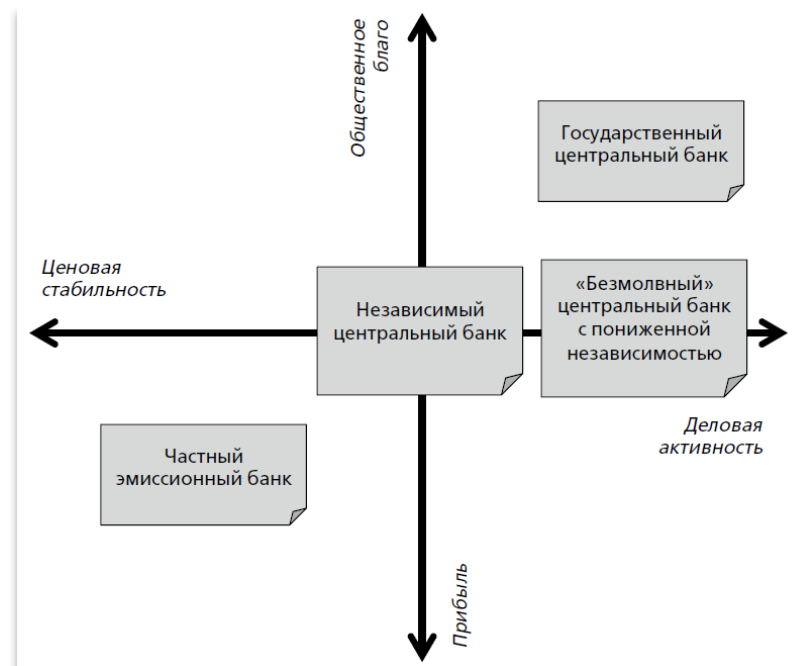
Общественное благо

Государственный центральный банк

Ценовая стабильность

Независимый центральный банк

«Безмолвный» центральный банк с пониженной независимостью

Деловая активность

Частный эмиссионный банк

Прибыль